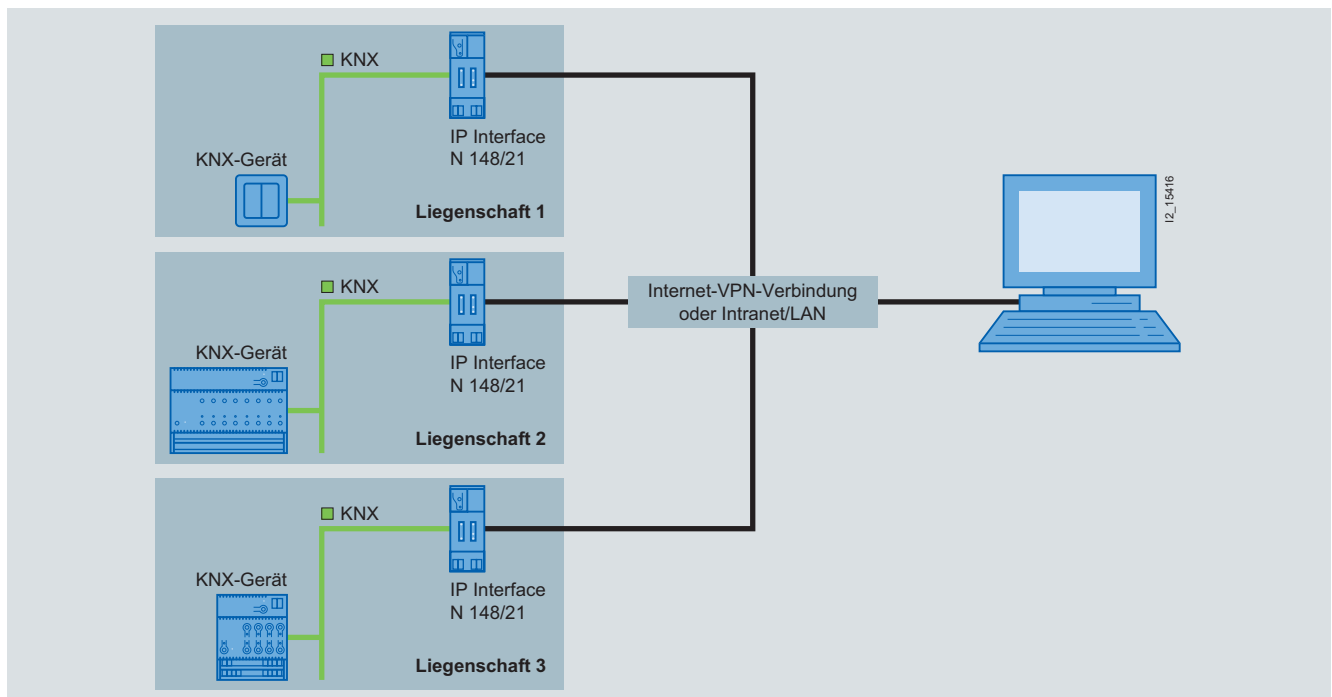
KNX

KNX-Gerät

IP Interface
N 148/21

Liegenschaft 1

KNX

KNX-Gerät

IP Interface
N 148/21

Liegenschaft 2

KNX

KNX-Gerät

IP Interface
N 148/21

Liegenschaft 3

Internet-VPN-Verbindung
oder Intranet/LAN

I2_15416